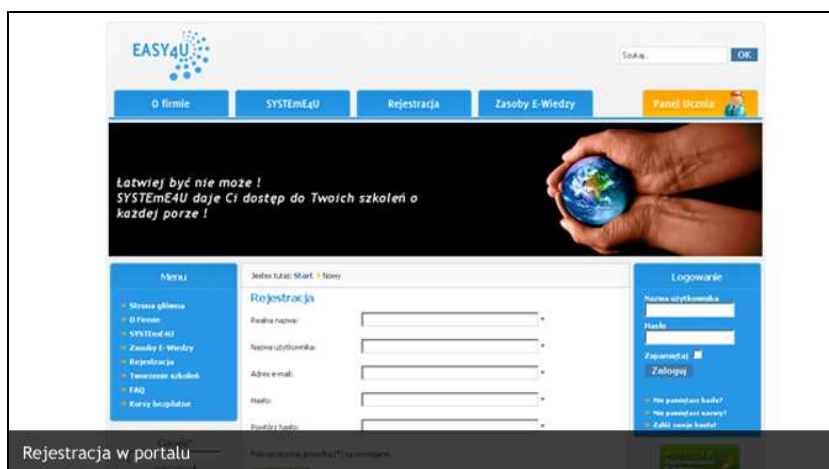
EASY4U

Szukaj...
OK

O firmie
SYSTEmE4U
Rejestracja
Zasoby E-Wiedzy
Panel Ucznia

Łatwiej być nie może !
SYSTEmE4U daje Ci dostęp do Twoich szkoleń o każdej porze !

Menu
Strona główna
O firmie
SYSTEmE4U
Zasoby E-Wiedzy
Rejestracja
Tworzenie szkoleń
FAQ
Kursy bezpłatne

Jesteś tutaj: Start » Nowy

Rejestracja
Realna nazwa: *
Nazwa użytkownika: *
Adres e-mail: *
Hasło: *
Powtórz hasło: *
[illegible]

Logowanie
Nazwa użytkownika
Hasło
Zapamiętaj
Zaloguj
Nie pamiętasz hasła?
Nie pamiętasz nazwy?
Załóż swoje konto!

Rejestracja w portalu